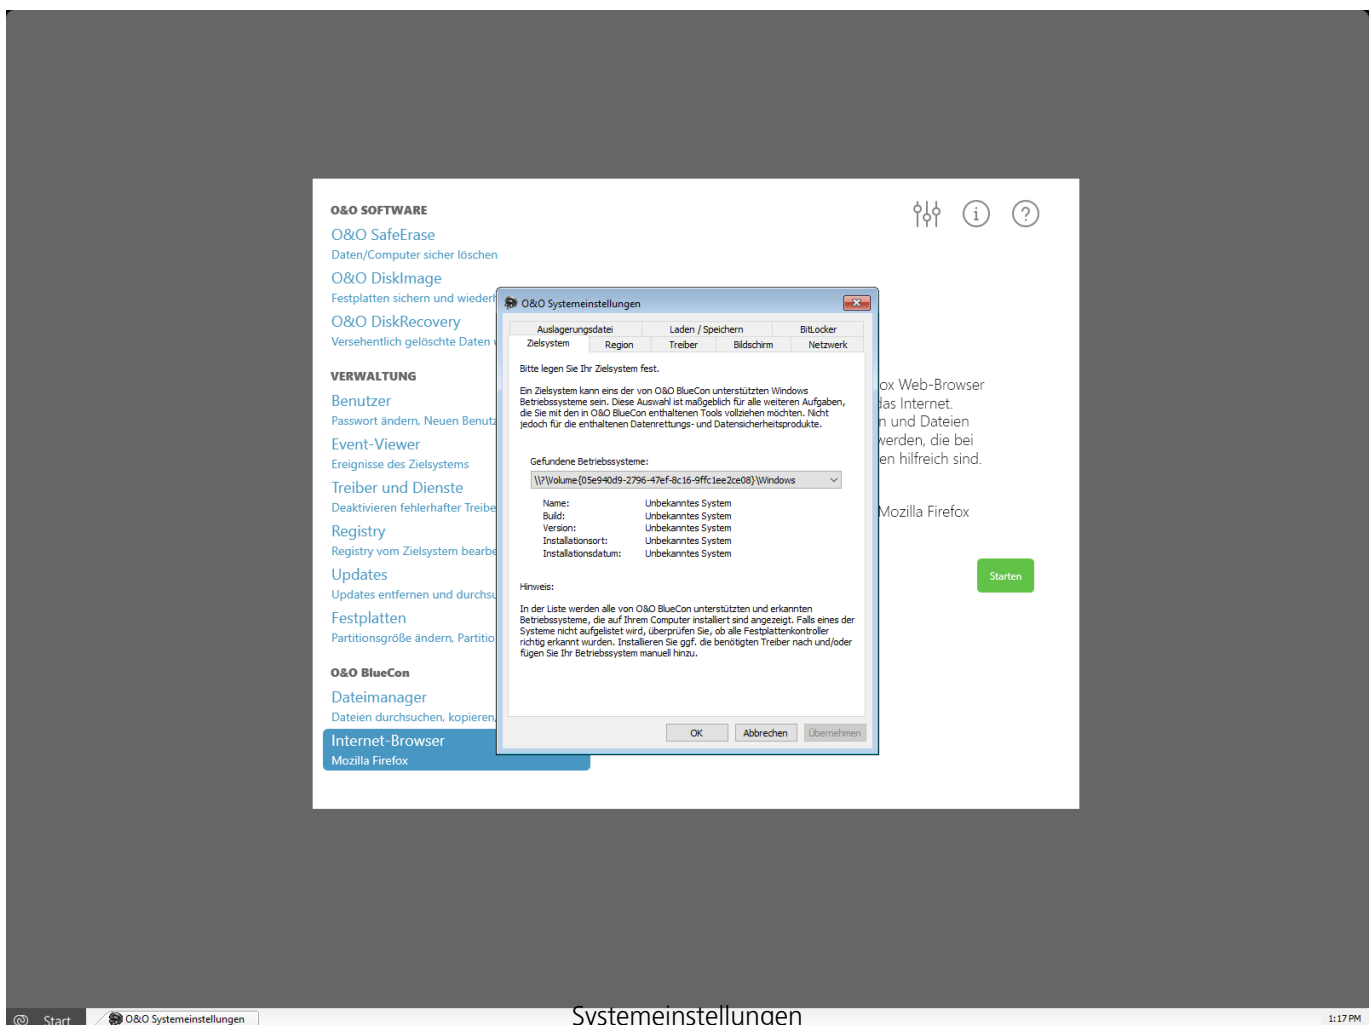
O&O SOFTWARE

O&O SafeErase
Daten/Computer sicher löschen

O&O DiskImage
Festplatten sichern und wiederh

O&O DiskRecovery
Versehentlich gelöschte Daten w

VERWALTUNG

Benutzer
Passwort ändern, Neuen Benutz

Event-Viewer
Ereignisse des Zielsystems

Treiber und Dienste
Deaktivieren fehlerhafter Treibe

Registry
Registry vom Zielsystem bearbe

Updates
Updates entfernen und durchsu

Festplatten
Partitionsgröße ändern, Partitio

O&O BlueCon

Dateimanager
Dateien durchsuchen, kopieren,

Internet-Browser
Mozilla Firefox

ox Web-Browser
das Internet.
n und Dateien
werden, die bei
en hilfreich sind.

Mozilla Firefox

Starten

O&O Systemeinstellungen

Auslagerungsdatei | Laden / Speichern | BitLocker
Zielsystem | Region | Treiber | Bildschirm | Netzwerk

Bitte legen Sie Ihr Zielsystem fest.

Ein Zielsystem kann eins der von O&O BlueCon unterstützten Windows Betriebssysteme sein. Diese Auswahl ist maßgeblich für alle weiteren Aufgaben, die Sie mit den in O&O BlueCon enthaltenen Tools vollziehen möchten. Nicht jedoch für die enthaltenen Datenrettungs- und Datensicherheitsprodukte.

Gefundene Betriebssysteme:
\\?\Volume{05e940d9-2796-47ef-8c16-9ffc1ee2ce08}\Windows

Name: Unbekanntes System
Build: Unbekanntes System
Version: Unbekanntes System
Installationsort: Unbekanntes System
Installationsdatum: Unbekanntes System

Hinweis:

In der Liste werden alle von O&O BlueCon unterstützten und erkannten Betriebssysteme, die auf Ihrem Computer installiert sind angezeigt. Falls eines der Systeme nicht aufgelistet wird, überprüfen Sie, ob alle Festplattenkontroller richtig erkannt wurden. Installieren Sie ggf. die benötigten Treiber nach und/oder fügen Sie Ihr Betriebssystem manuell hinzu.

OK | Abbrechen | Übernehmen

Start | O&O Systemeinstellungen
Systemeinstellungen
1:17 PM